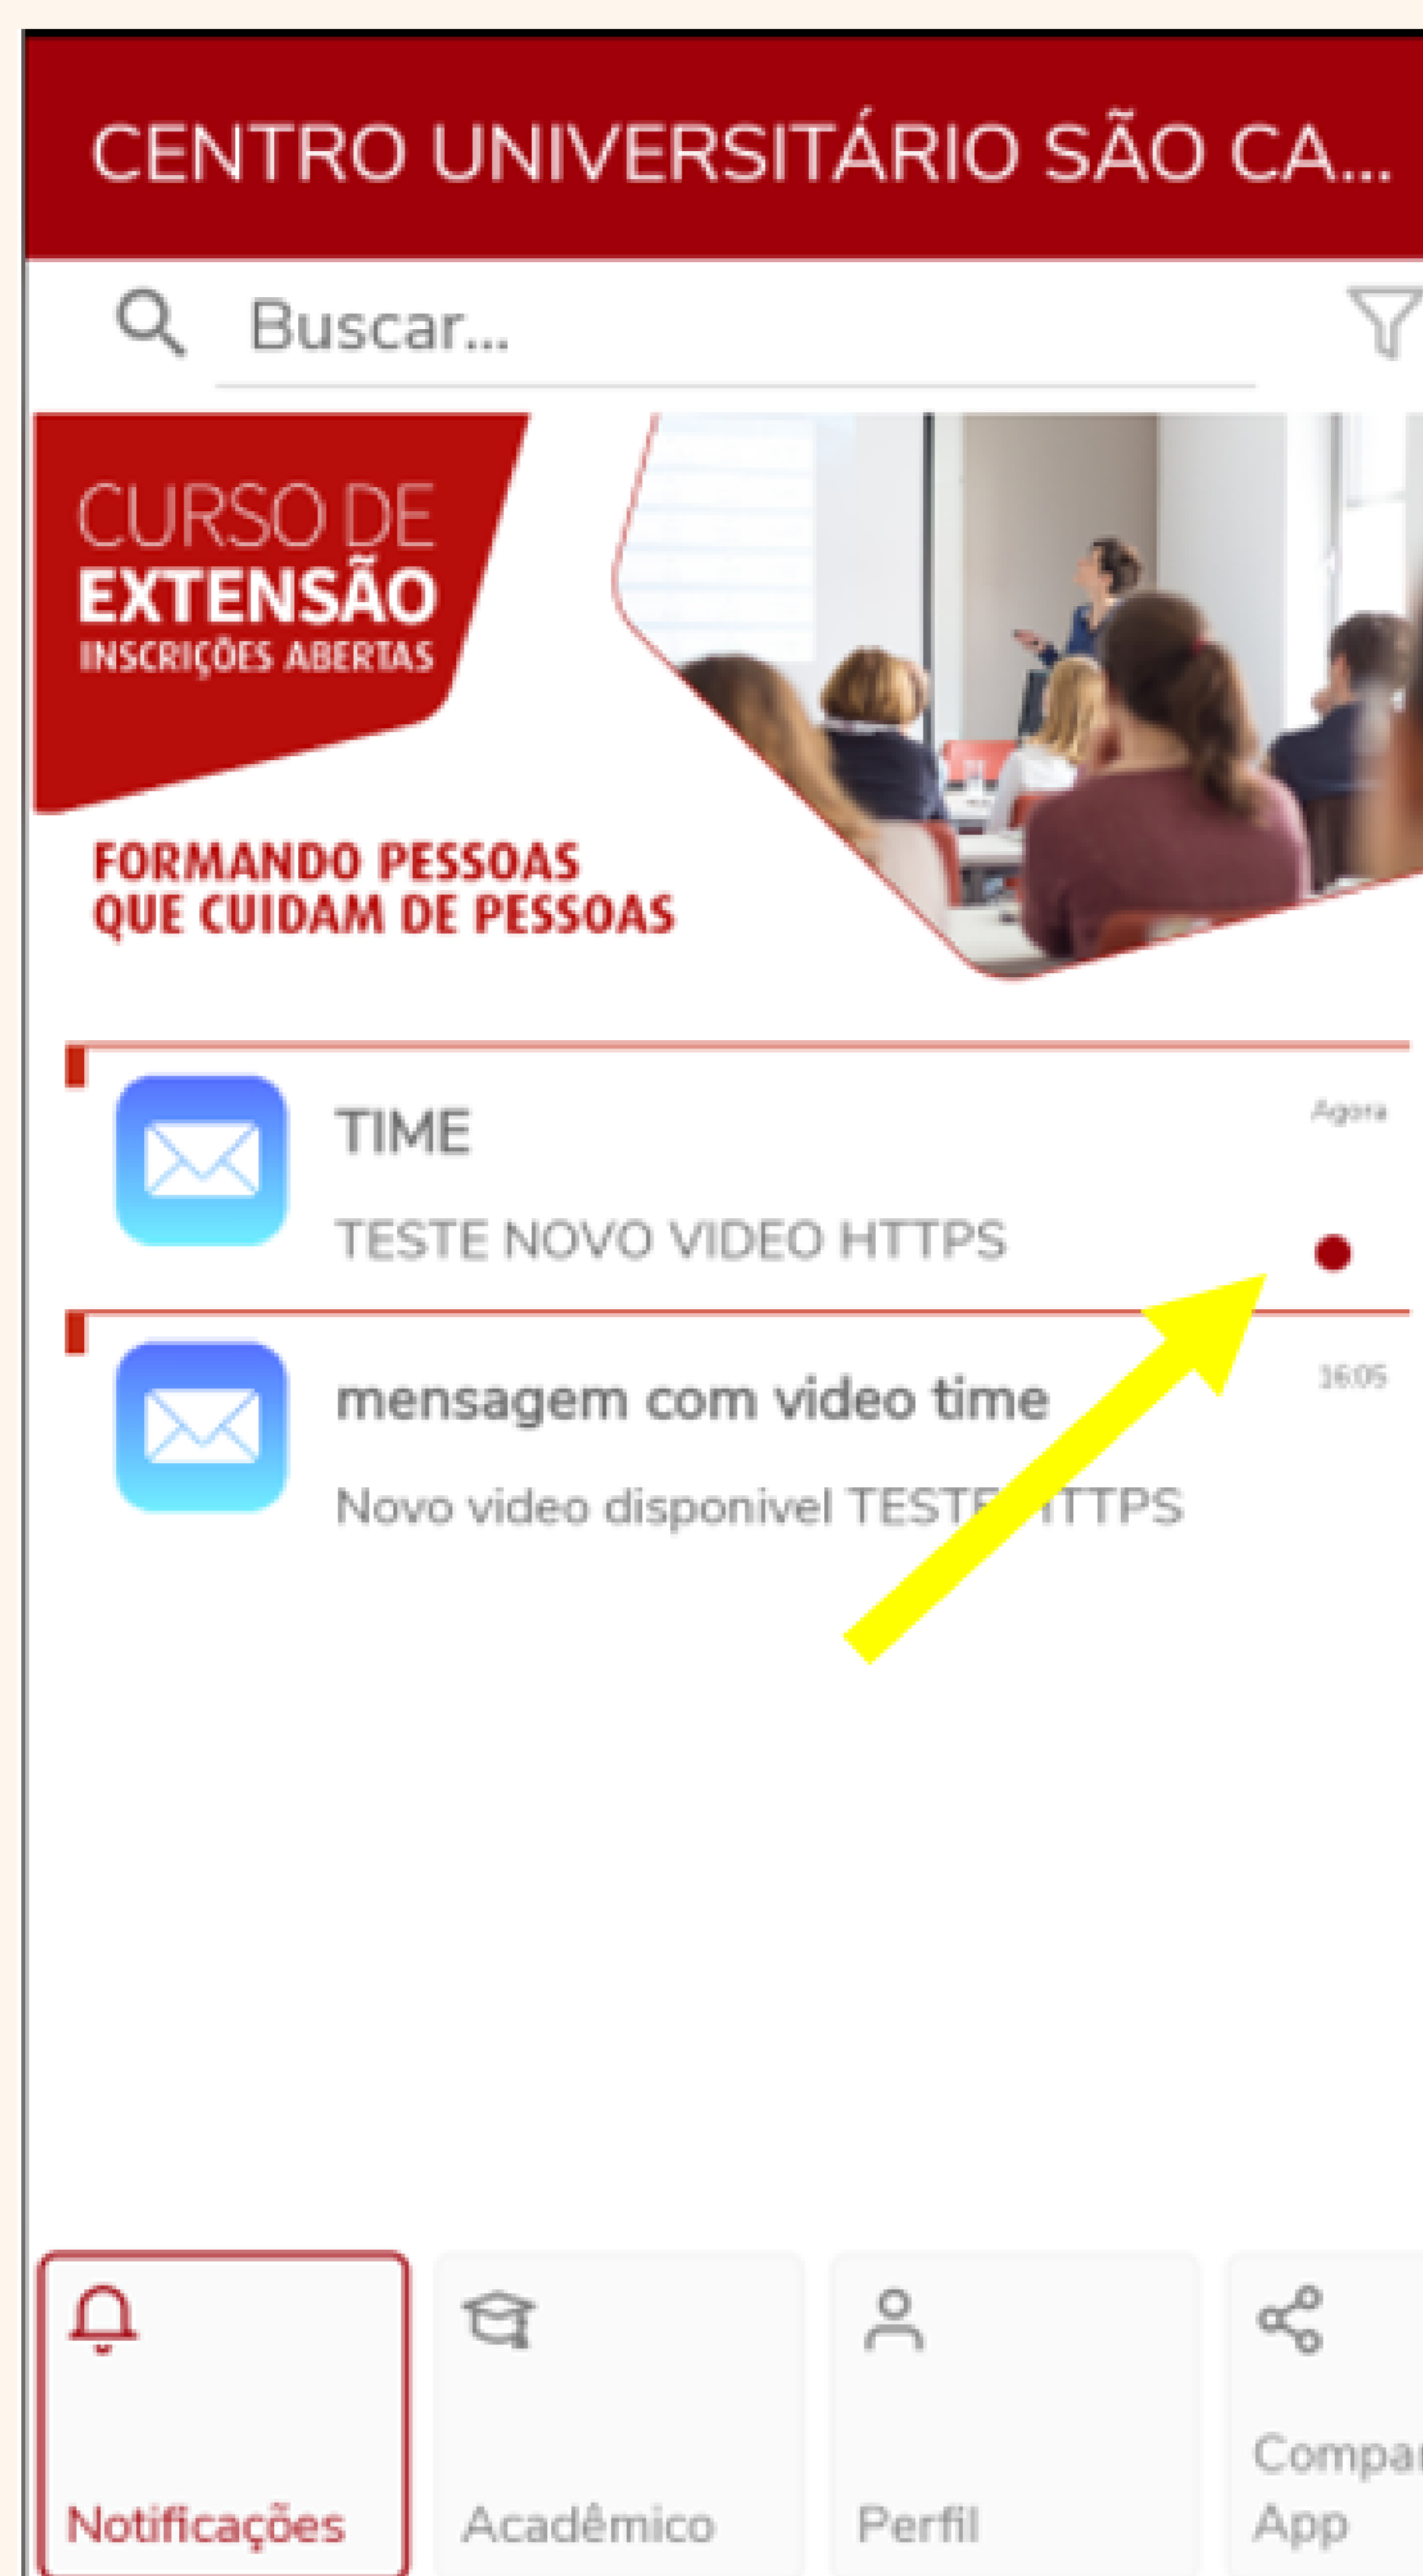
CENTRO UNIVERSITÁRIO SÃO CA...

Buscar...

CURSO DE EXTENSÃO INSCRIÇÕES ABERTAS

FORMANDO PESSOAS QUE CUIDAM DE PESSOAS

TIME
Agora
TESTE NOVO VIDEO HTTPS

mensagem com video time
16:05
Novo video disponivel TESTE HTTPS

Notificações
Acadêmico
Perfil
Compar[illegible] App